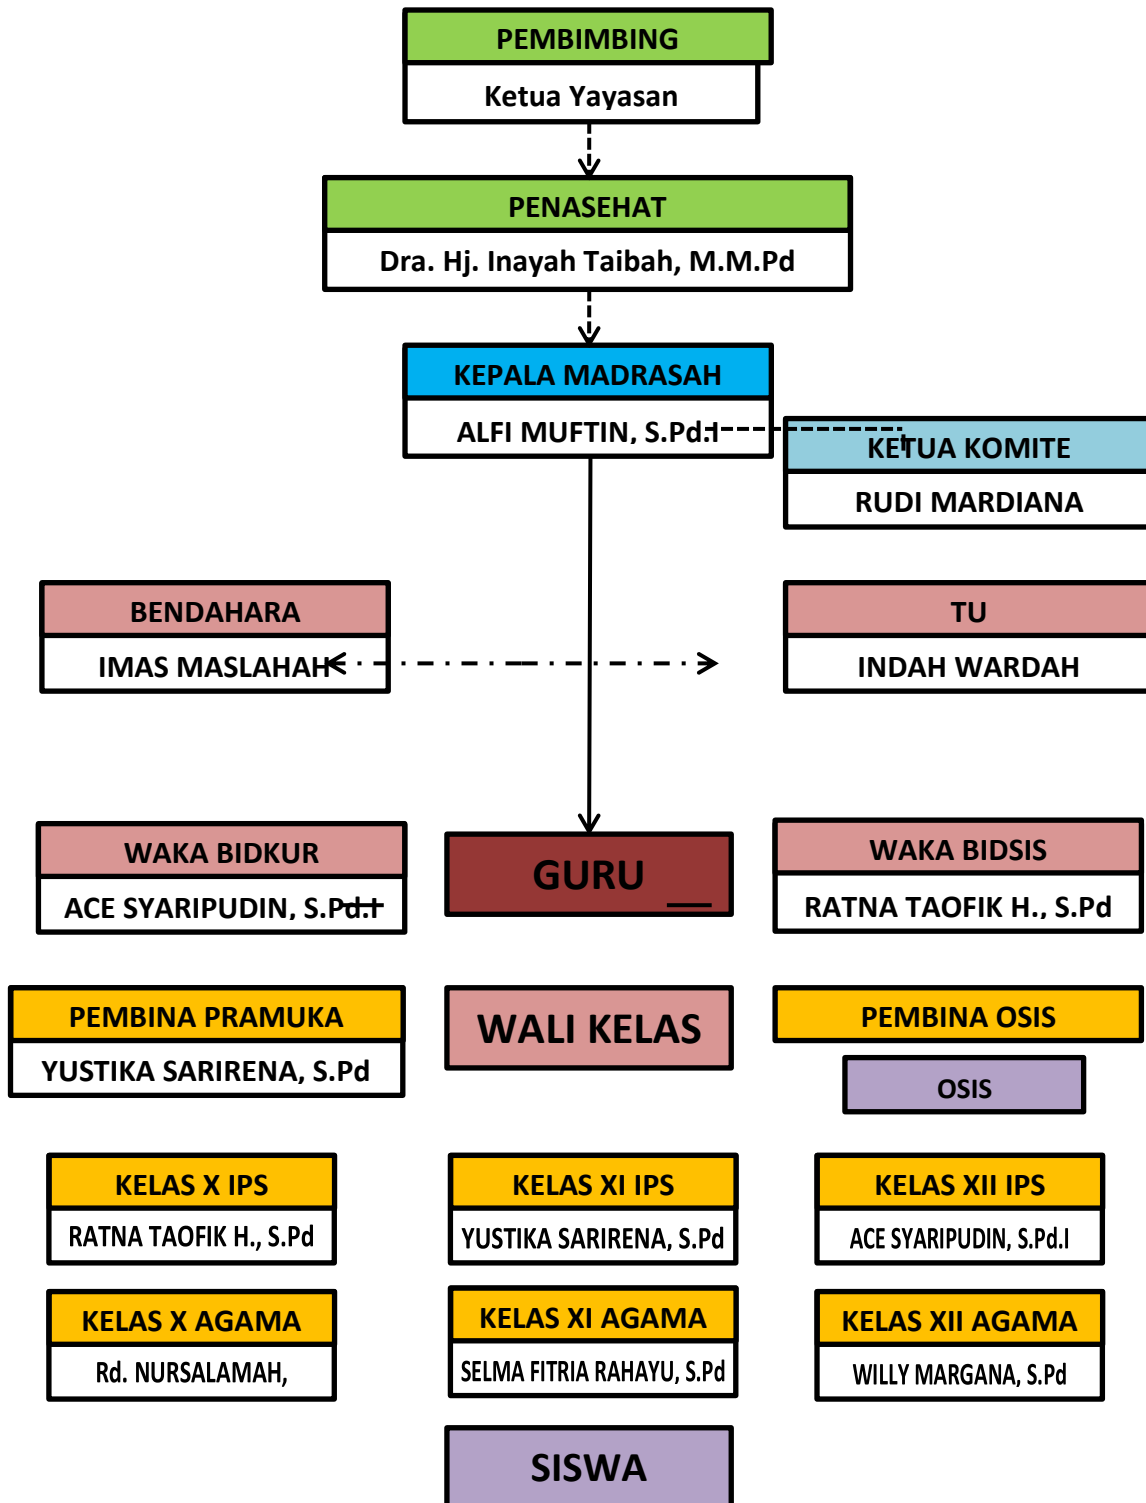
PEMBIMBING
Ketua Yayasan

PENASEHAT
Dra. Hj. Inayah Taibah, M.M.Pd

KEPALA MADRASAH
ALFI MUFTIN, S.Pd.I

KETUA KOMITE
RUDI MARDIANA

BENDAHARA
IMAS MASLAHAH

TU
INDAH WARDAH

WAKA BIDKUR
ACE SYARIPUDIN, S.Pd.I

GURU

WAKA BIDSIS
RATNA TAOFIK H., S.Pd

PEMBINA PRAMUKA
YUSTIKA SARIRENA, S.Pd

WALI KELAS

PEMBINA OSIS

OSIS

KELAS X IPS
RATNA TAOFIK H., S.Pd

KELAS XI IPS
YUSTIKA SARIRENA, S.Pd

KELAS XII IPS
ACE SYARIPUDIN, S.Pd.I

KELAS X AGAMA
Rd. NURSALAMAH,

KELAS XI AGAMA
SELMA FITRIA RAHAYU, S.Pd

KELAS XII AGAMA
WILLY MARGANA, S.Pd

SISWA